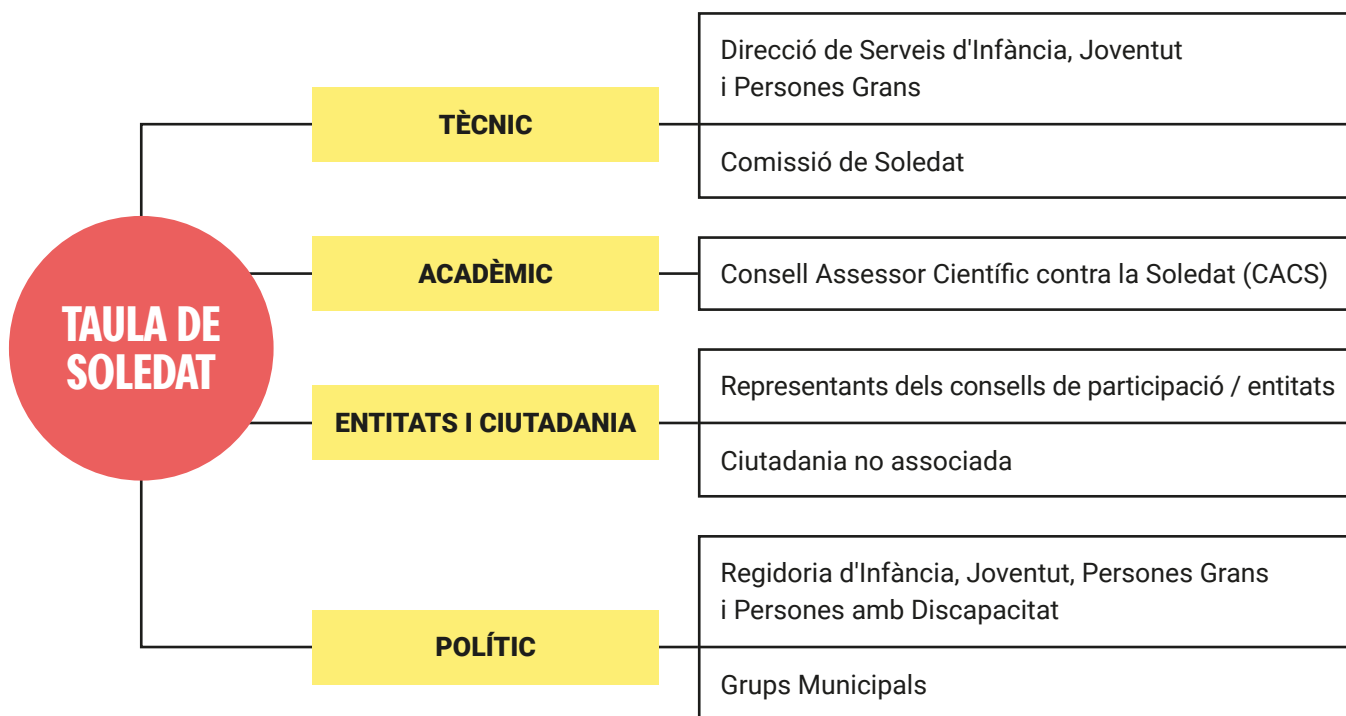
TAULA DE SOLEDAT

TÈCNIC

Direcció de Serveis d'Infància, Joventut i Persones Grans

Comissió de Soledat

ACADÈMIC

Consell Assessor Científic contra la Soledat (CACS)

ENTITATS I CIUTADANIA

Representants dels consells de participació / entitats

Ciutadania no associada

POLÍTIC

Regidoria d'Infància, Joventut, Persones Grans i Persones amb Discapacitat

Grups Municipals